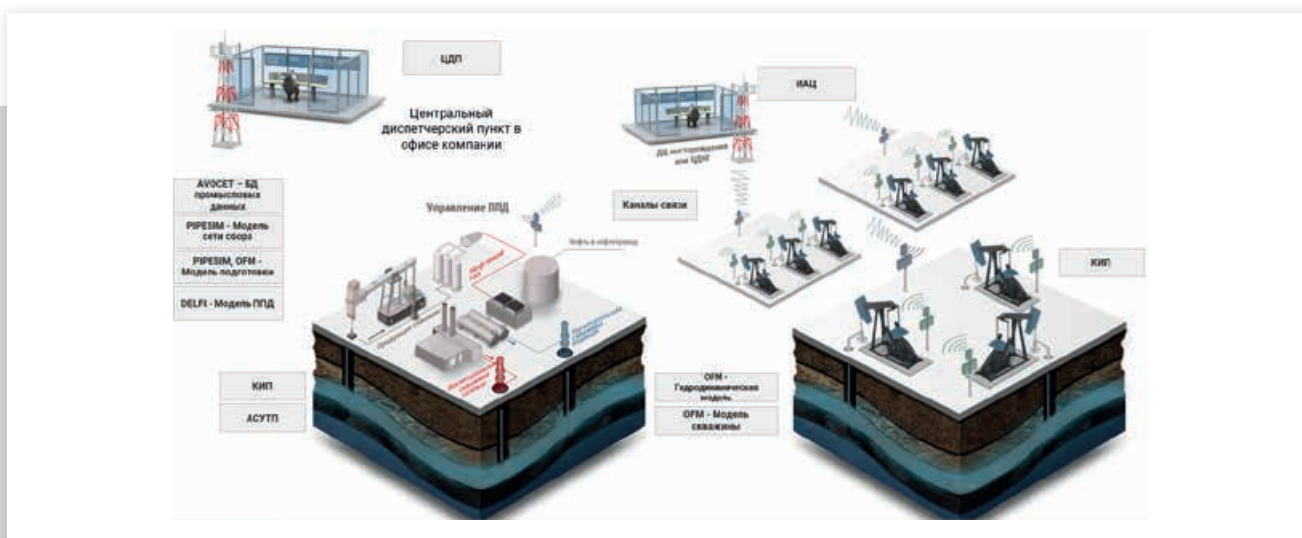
ЦДП

Центральный диспетчерский пункт в офисе компании

ИАЦ

ДЦ месторождения или ЦДНГ

AVOCET – БД промысловых данных

PIPESIM - Модель сети сбора

PIPESIM, OFM - Модель подготовки

DELFI - Модель ППД

Управление ППД

Нефть в нефтепровод

Каналы связи

КИП

КИП

АСУТП

OFM - Гидродинамическая модель

OFM - Модель скважины

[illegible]

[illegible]

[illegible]

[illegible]

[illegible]